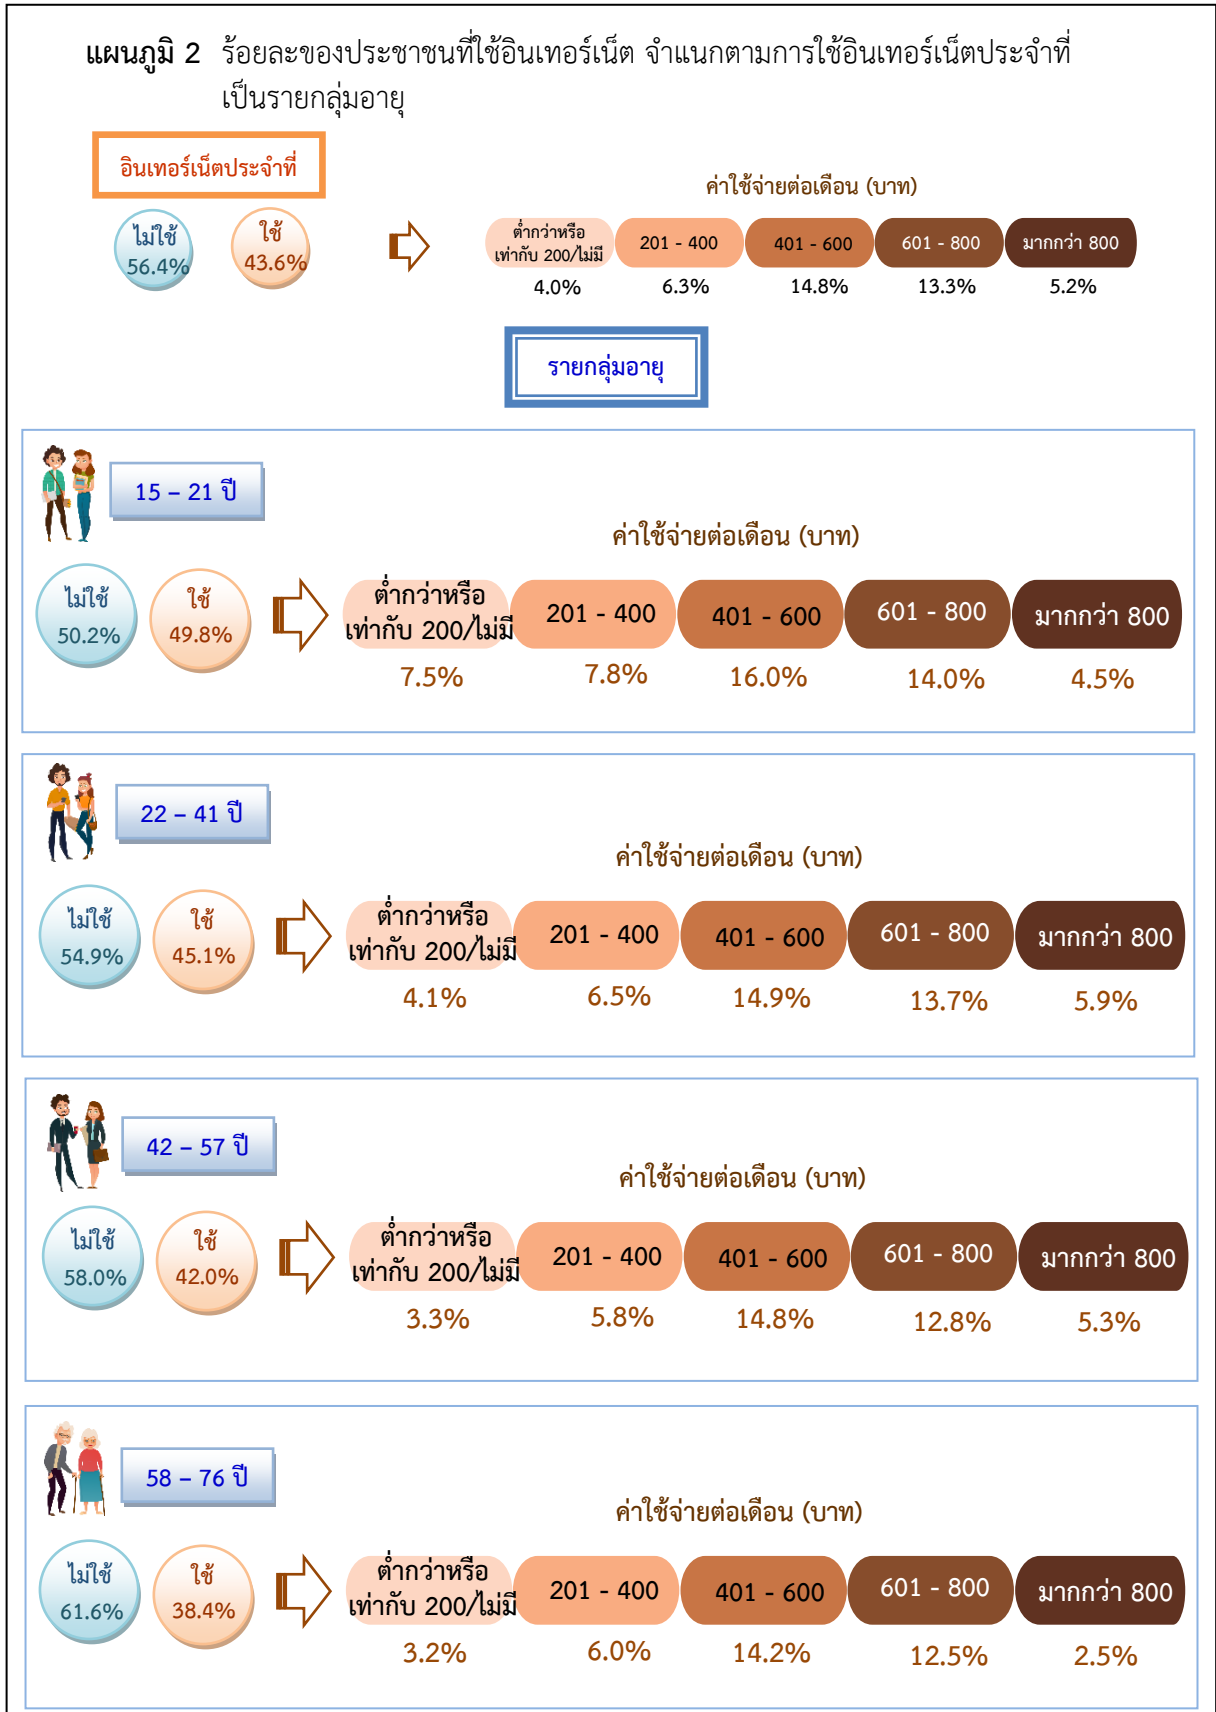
แผนภูมิ 2 ร้อยละของประชาชนที่ใช้อินเทอร์เน็ต จำแนกตามการใช้อินเทอร์เน็ตประจำที่ เป็นรายกลุ่มอายุ

อินเทอร์เน็ตประจำที่

ไม่ใช้ 56.4%
ใช้ 43.6%

ค่าใช้จ่ายต่อเดือน (บาท)

| ต่ำกว่าหรือเท่ากับ 200/ไม่มี | 201 - 400 | 401 - 600 | 601 - 800 | มากกว่า 800 |
|---|---|---|---|---|
| 4.0% | 6.3% | 14.8% | 13.3% | 5.2% |

รายกลุ่มอายุ

15 – 21 ปี

ไม่ใช้ 50.2%
ใช้ 49.8%

ค่าใช้จ่ายต่อเดือน (บาท)

| ต่ำกว่าหรือเท่ากับ 200/ไม่มี | 201 - 400 | 401 - 600 | 601 - 800 | มากกว่า 800 |
|---|---|---|---|---|
| 7.5% | 7.8% | 16.0% | 14.0% | 4.5% |

22 – 41 ปี

ไม่ใช้ 54.9%
ใช้ 45.1%

ค่าใช้จ่ายต่อเดือน (บาท)

| ต่ำกว่าหรือเท่ากับ 200/ไม่มี | 201 - 400 | 401 - 600 | 601 - 800 | มากกว่า 800 |
|---|---|---|---|---|
| 4.1% | 6.5% | 14.9% | 13.7% | 5.9% |

42 – 57 ปี

ไม่ใช้ 58.0%
ใช้ 42.0%

ค่าใช้จ่ายต่อเดือน (บาท)

| ต่ำกว่าหรือเท่ากับ 200/ไม่มี | 201 - 400 | 401 - 600 | 601 - 800 | มากกว่า 800 |
|---|---|---|---|---|
| 3.3% | 5.8% | 14.8% | 12.8% | 5.3% |

58 – 76 ปี

ไม่ใช้ 61.6%
ใช้ 38.4%

ค่าใช้จ่ายต่อเดือน (บาท)

| ต่ำกว่าหรือเท่ากับ 200/ไม่มี | 201 - 400 | 401 - 600 | 601 - 800 | มากกว่า 800 |
|---|---|---|---|---|
| 3.2% | 6.0% | 14.2% | 12.5% | 2.5% |